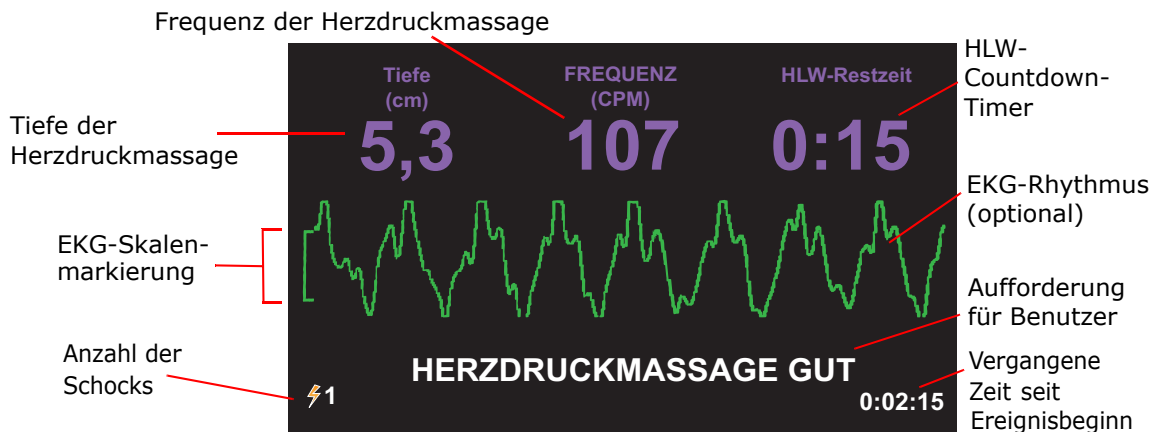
Frequenz der Herzdruckmassage

HLW-Countdown-Timer

Tiefe der Herzdruckmassage

Tiefe (cm)

5,3

FREQUENZ (CPM)

107

HLW-Restzeit

0:15

EKG-Rhythmus (optional)

EKG-Skalenmarkierung

Aufforderung für Benutzer

Anzahl der Schocks

HERZDRUCKMASSAGE GUT

1

0:02:15

Vergangene Zeit seit Ereignisbeginn